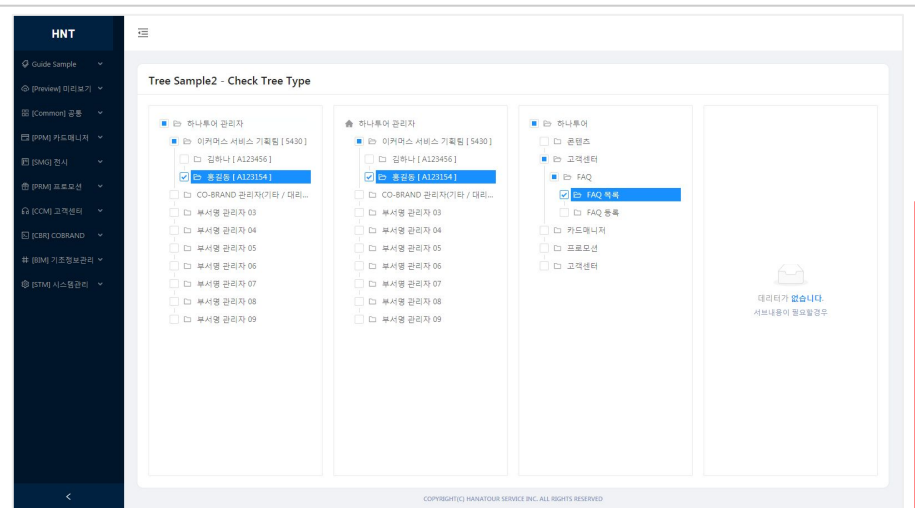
HNT

Guide Sample
[Preview] 미리보기
[Common] 공통
[PPM] 카드매니저
[SMG] 전시
[PRM] 프로모션
[CCM] 고객센터
[CBR] COBRAND
[BIM] 기초정보관리
[STM] 시스템관리

Tree Sample2 - Check Tree Type

하나투어 관리자
이커머스 서비스 기획팀 [ 5430 ]
김하나 [ A123456 ]
홍길동 [ A123154 ]
CO-BRAND 관리자(기타 / 대리...
부서명 관리자 03
부서명 관리자 04
부서명 관리자 05
부서명 관리자 06
부서명 관리자 07
부서명 관리자 08
부서명 관리자 09

하나투어 관리자
이커머스 서비스 기획팀 [ 5430 ]
김하나 [ A123456 ]
홍길동 [ A123154 ]
CO-BRAND 관리자(기타 / 대리...
부서명 관리자 03
부서명 관리자 04
부서명 관리자 05
부서명 관리자 06
부서명 관리자 07
부서명 관리자 08
부서명 관리자 09

하나투어
콘텐츠
고객센터
FAQ
FAQ 목록
FAQ 등록
카드매니저
프로모션
고객센터

데이터가 없습니다.
서브내용이 필요할경우

COPYRIGHT(C) HANATOUR SERVICE INC. ALL RIGHTS RESERVED